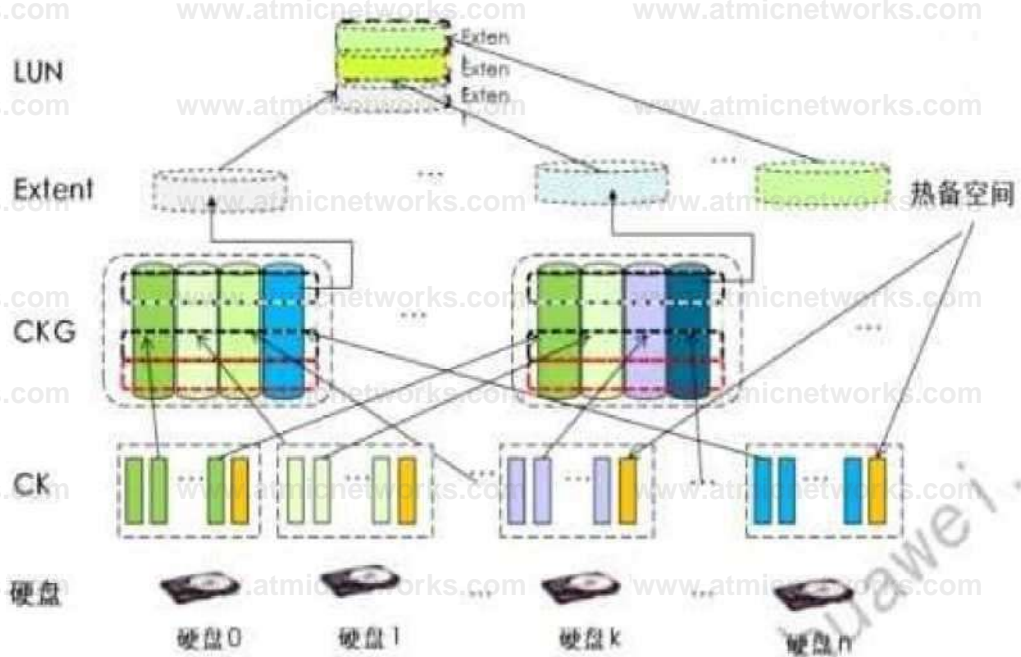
.com www.atmicnetworks.com www.atmicnetworks.com

LUN

Exten
Exten
Exten

www.atmicnetworks.com www.atmicnetworks.com

Extent

...

...

热备空间

www.atmicnetworks.com

CKG

.com networks.com atmicnetworks.com

...

...

.com networks.com atmicnetworks.com

CK

...

...

...

...

...

...

硬盘

www.atmicnetworks.com www.atmicnetworks.com

...

...

...

硬盘0

硬盘1

硬盘k

硬盘n

huawei